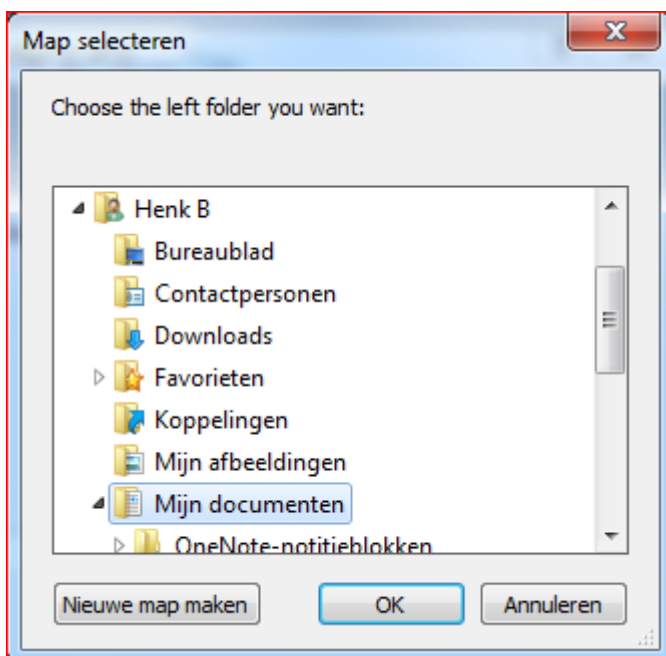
Map selecteren

Choose the left folder you want:

Henk B
Bureaublad
Contactpersonen
Downloads
Favorieten
Koppelingen
Mijn afbeeldingen
Mijn documenten
OneNote-notitieblokken

Nieuwe map maken
OK
Annuleren